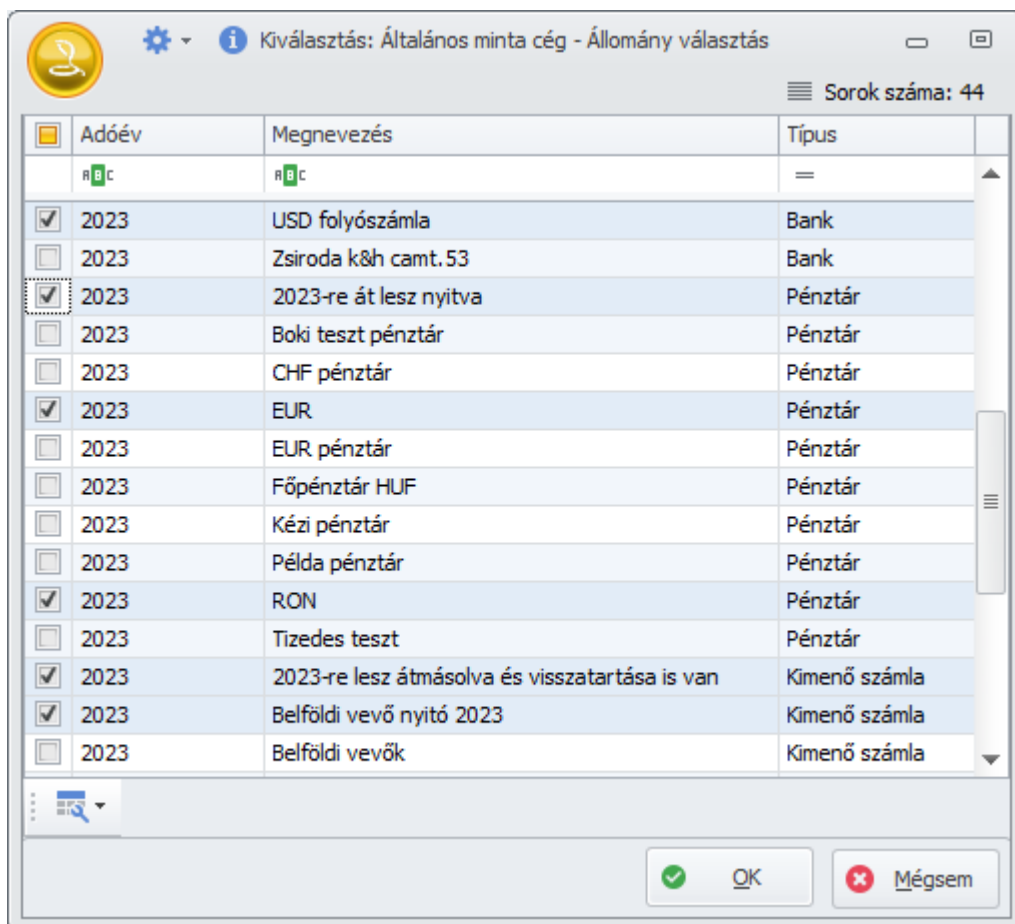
Kiválasztás: Általános minta cég - Állomány választás

Sorok száma: 44

| | Adóév | Megnevezés | Típus |
|---|---|---|---|
| | ABC | ABC | = |
| ☑ | 2023 | USD folyószámla | Bank |
| ☐ | 2023 | Zsiroda k&h camt.53 | Bank |
| ☑ | 2023 | 2023-re át lesz nyitva | Pénztár |
| ☐ | 2023 | Boki teszt pénztár | Pénztár |
| ☐ | 2023 | CHF pénztár | Pénztár |
| ☑ | 2023 | EUR | Pénztár |
| ☐ | 2023 | EUR pénztár | Pénztár |
| ☐ | 2023 | Főpénztár HUF | Pénztár |
| ☐ | 2023 | Kézi pénztár | Pénztár |
| ☐ | 2023 | Példa pénztár | Pénztár |
| ☑ | 2023 | RON | Pénztár |
| ☐ | 2023 | Tizedes teszt | Pénztár |
| ☑ | 2023 | 2023-re lesz átmásolva és visszatartása is van | Kimenő számla |
| ☑ | 2023 | Belföldi vevő nyitó 2023 | Kimenő számla |
| ☐ | 2023 | Belföldi vevők | Kimenő számla |

OK

Mégsem